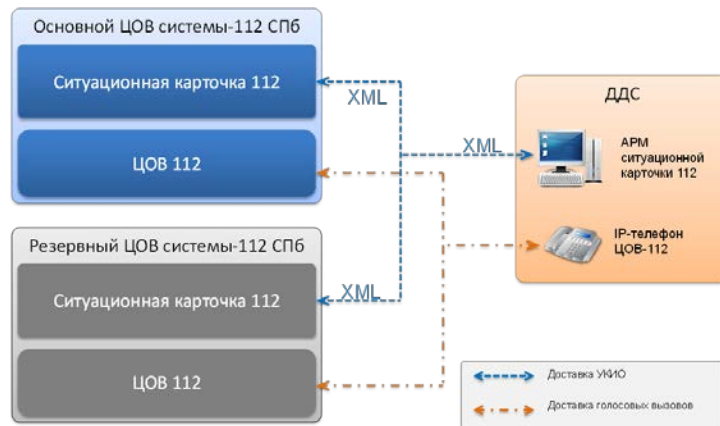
Основной ЦОВ системы-112 СПб

Ситуационная карточка 112

ЦОВ 112

XML

XML

ДДС

АРМ ситуационной карточки 112

IP-телефон ЦОВ-112

Резервный ЦОВ системы-112 СПб

Ситуационная карточка 112

XML

ЦОВ 112

Доставка УКИО

Доставка голосовых вызовов